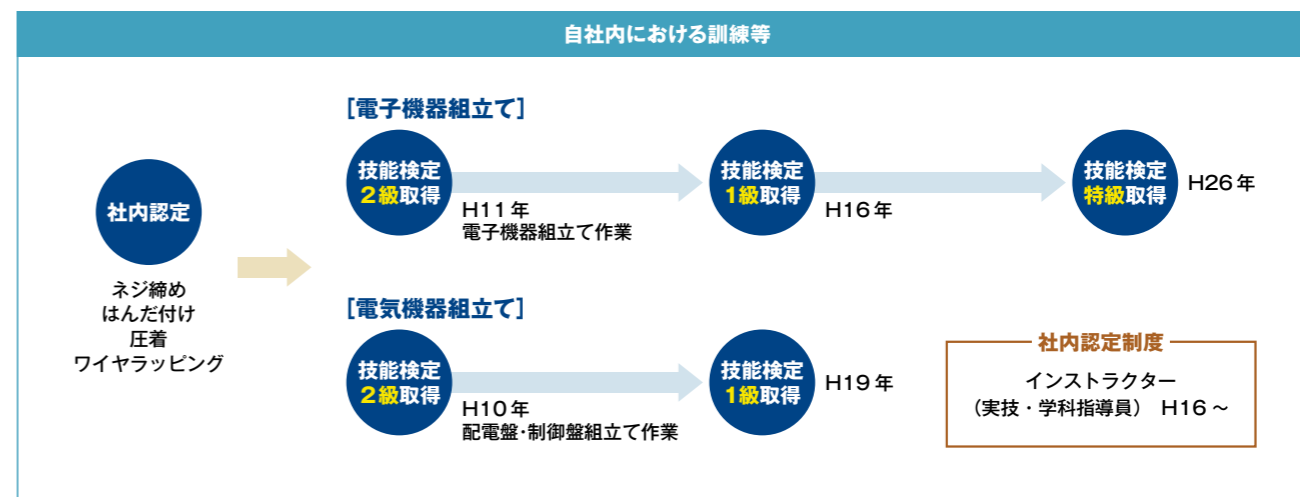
自社内における訓練等

社内認定

ネジ締め
はんだ付け
圧着
ワイヤラッピング

[電子機器組立て]

技能検定
2級取得

H11年
電子機器組立て作業

技能検定
1級取得

H16年

技能検定
特級取得

H26年

[電気機器組立て]

技能検定
2級取得

H10年
配電盤･制御盤組立て作業

技能検定
1級取得

H19年

社内認定制度
インストラクター
（実技・学科指導員） H16～